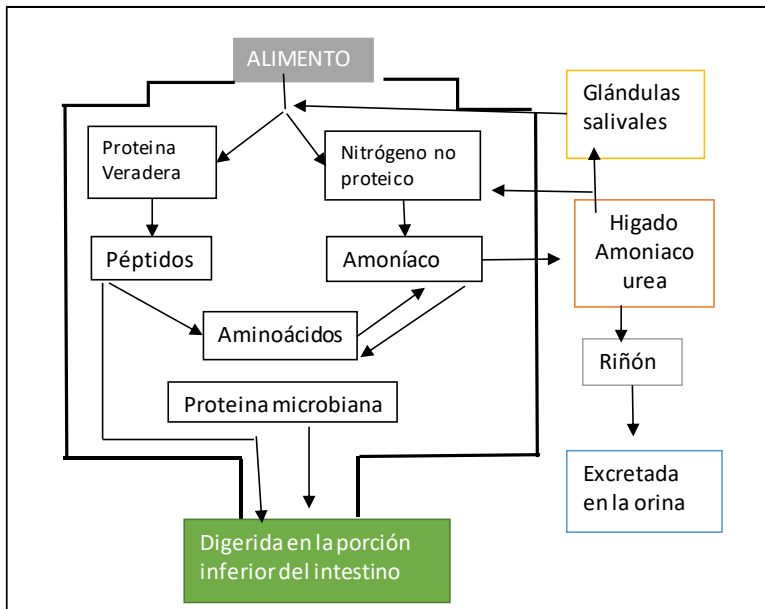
ALIMENTO

Glándulas salivales

Proteina Veradera

Nitrógeno no proteico

Higado Amoniaco urea

Péptidos

Amoníaco

Aminoácidos

Riñon

Proteina microbiana

Excretada en la orina

Digerida en la porción inferior del intestino